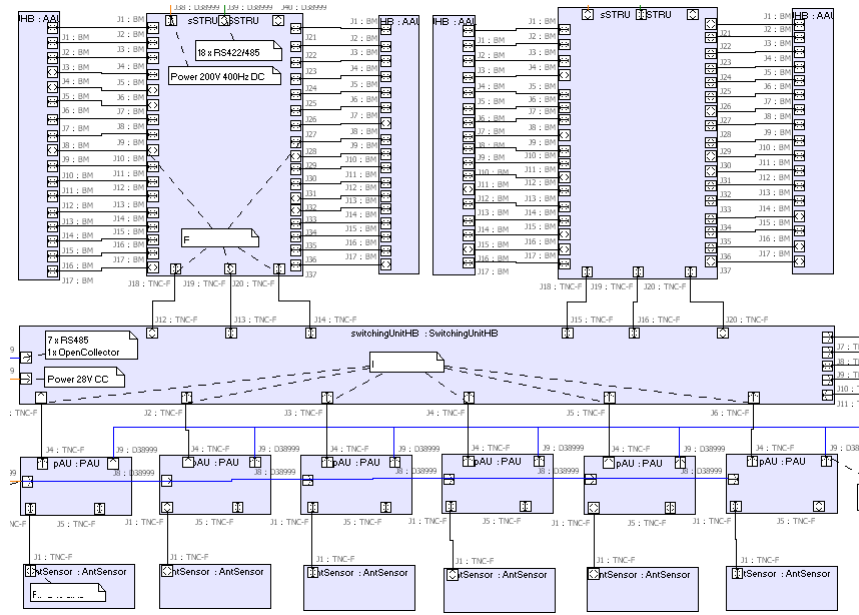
IHB : AAI
J1 : BM
J1 : BM
J2 : BM
J3 : BM
J4 : BM
J5 : BM
J6 : BM
J7 : BM
J8 : BM
J9 : BM
J10 : BM
J11 : BM
J12 : BM
J13 : BM
J14 : BM
J15 : BM
J16 : BM
J17 : BM

J38 : D38999 J39 : D38999 J40 : D38999
sSTRU : sSTRU
18 x RS422/485
Power 200V 400Hz DC
J1 : BM
J2 : BM
J3 : BM
J4 : BM
J5 : BM
J6 : BM
J7 : BM
J8 : BM
J9 : BM
J10 : BM
J11 : BM
J12 : BM
J13 : BM
J14 : BM
J15 : BM
J16 : BM
J17 : BM
F
J18 : TNC-F J19 : TNC-F J20 : TNC-F
J21
J22
J23
J24
J25
J26
J27
J28
J29
J30
J31
J32
J33
J34
J35
J36
J37
J1 : BM
J2 : BM
J3 : BM
J4 : BM
J5 : BM
J6 : BM
J7 : BM
J8 : BM
J9 : BM
J10 : BM
J11 : BM
J12 : BM
J13 : BM
J14 : BM
J15 : BM
J16 : BM
J17 : BM
IHB : AAI

IHB : AAI
J1 : BM
J2 : BM
J3 : BM
J4 : BM
J5 : BM
J6 : BM
J7 : BM
J8 : BM
J9 : BM
J10 : BM
J11 : BM
J12 : BM
J13 : BM
J14 : BM
J15 : BM
J16 : BM
J17 : BM
sSTRU : sSTRU
J1 : BM
J2 : BM
J3 : BM
J4 : BM
J5 : BM
J6 : BM
J7 : BM
J8 : BM
J9 : BM
J10 : BM
J11 : BM
J12 : BM
J13 : BM
J14 : BM
J15 : BM
J16 : BM
J17 : BM
J18 : TNC-F J19 : TNC-F J20 : TNC-F
J21
J22
J23
J24
J25
J26
J27
J28
J29
J30
J31
J32
J33
J34
J35
J36
J37
J1 : BM
J2 : BM
J3 : BM
J4 : BM
J5 : BM
J6 : BM
J7 : BM
J8 : BM
J9 : BM
J10 : BM
J11 : BM
J12 : BM
J13 : BM
J14 : BM
J15 : BM
J16 : BM
J17 : BM
IHB : AAI

J12 : TNC-F J13 : TNC-F J14 : TNC-F J15 : TNC-F J16 : TNC-F J20 : TNC-F
switchingUnitHB : SwitchingUnitHB
7 x RS485
1x OpenCollector
Power 28V CC
J7 : T
J8 : T
J9 : T
J10 : T
J11 : T
: TNC-F J2 : TNC-F J3 : TNC-F J4 : TNC-F J5 : TNC-F J6 : TNC-F

J4 : TNC-F J9 : D38999 pAU : PAU J8 : D38999 J5 : TNC-F J1 : TNC-F ntSensor : AntSensor
J4 : TNC-F J9 : D38999 pAU : PAU J8 : D38999 J5 : TNC-F J1 : TNC-F ntSensor : AntSensor
J4 : TNC-F J9 : D38999 pAU : PAU J8 : D38999 J5 : TNC-F J1 : TNC-F ntSensor : AntSensor
J4 : TNC-F J9 : D38999 pAU : PAU J8 : D38999 J5 : TNC-F J1 : TNC-F ntSensor : AntSensor
J4 : TNC-F J9 : D38999 pAU : PAU J8 : D38999 J5 : TNC-F J1 : TNC-F ntSensor : AntSensor
J4 : TNC-F J9 : D38999 pAU : PAU J5 : TNC-F J1 : TNC-F ntSensor : AntSensor
NC-F
F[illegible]